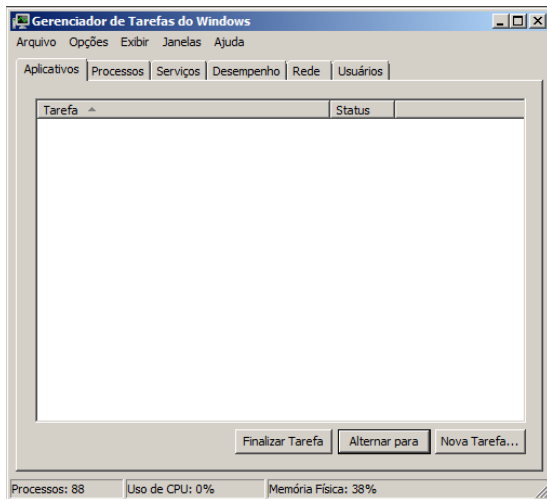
Gerenciador de Tarefas do Windows

Arquivo Opções Exibir Janelas Ajuda

Aplicativos | Processos | Serviços | Desempenho | Rede | Usuários

| Tarefa | Status |
|---|---|

Finalizar Tarefa | Alternar para | Nova Tarefa...

Processos: 88 | Uso de CPU: 0% | Memória Física: 38%